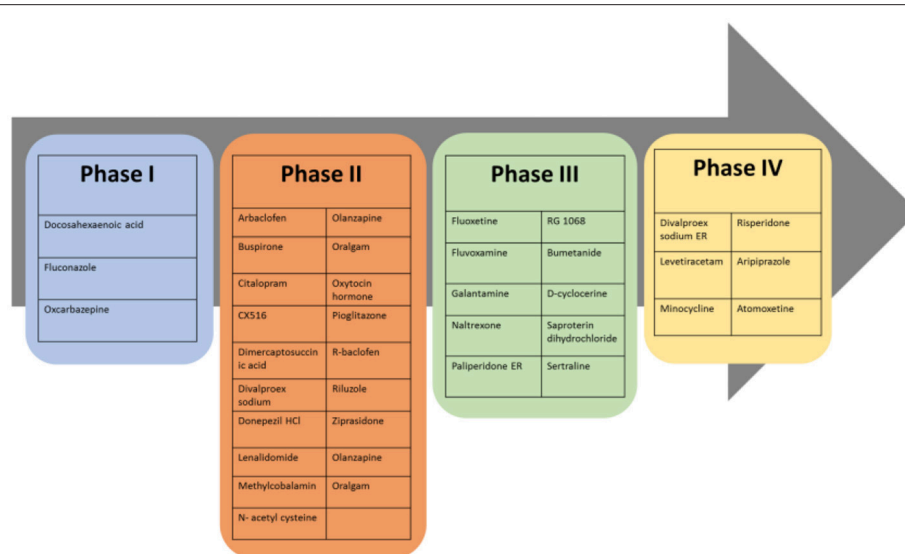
| Phase I |
|---|
| Docosahexaenoic acid |
| Fluconazole |
| Oxcarbazepine |

| Phase II | |
|---|---|
| Arbaclofen | Olanzapine |
| Buspirone | Oralgam |
| Citalopram | Oxytocin hormone |
| CX516 | Pioglitazone |
| Dimercaptosuccinic acid | R-baclofen |
| Divalproex sodium | Riluzole |
| Donepezil HCl | Ziprasidone |
| Lenalidomide | Olanzapine |
| Methylcobalamin | Oralgam |
| N- acetyl cysteine | |

| Phase III | |
|---|---|
| Fluoxetine | RG 1068 |
| Fluvoxamine | Bumetanide |
| Galantamine | D-cyclocerine |
| Naltrexone | Saproterin dihydrochloride |
| Paliperidone ER | Sertraline |

| Phase IV | |
|---|---|
| Divalproex sodium ER | Risperidone |
| Levetiracetam | Aripiprazole |
| Minocycline | Atomoxetine |